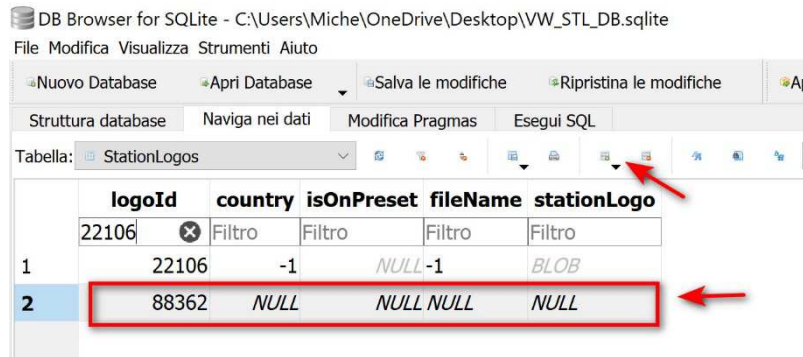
DB Browser for SQLite - C:\Users\Miche\OneDrive\Desktop\VW_STL_DB.sqlite

File Modifica Visualizza Strumenti Aiuto

Nuovo Database Apri Database Salva le modifiche Ripristina le modifiche Ap

Struttura database Naviga nei dati Modifica Pragmas Esegui SQL

Tabella: StationLogos

| | logoId | country | isOnPreset | fileName | stationLogo |
|---|---|---|---|---|---|
| | 22106 | Filtro | Filtro | Filtro | Filtro |
| 1 | 22106 | -1 | NULL | -1 | BLOB |
| 2 | 88362 | NULL | NULL | NULL | NULL |